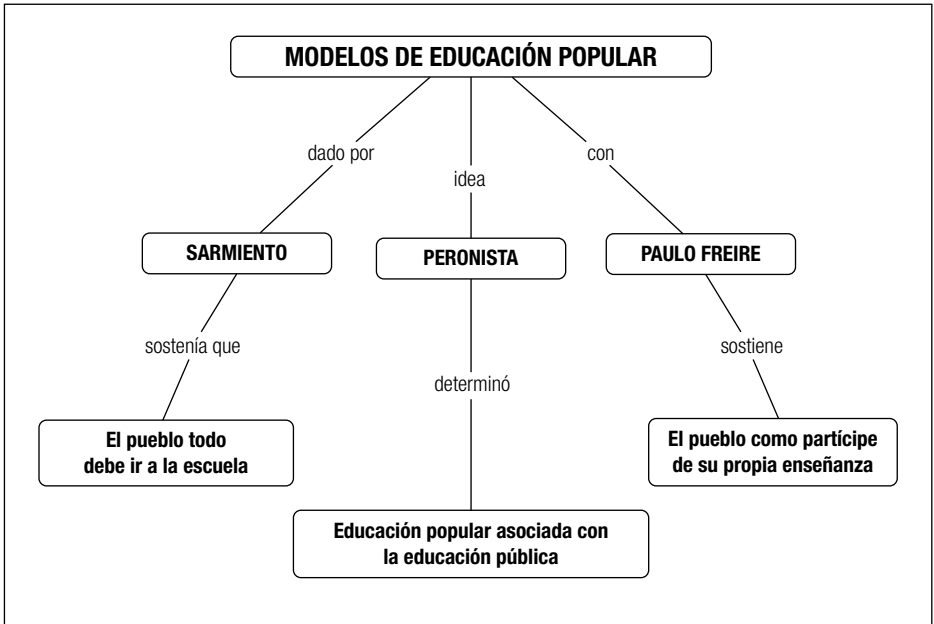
MODELOS DE EDUCACIÓN POPULAR

dado por

idea

con

SARMIENTO

PERONISTA

PAULO FREIRE

sostenía que

determinó

sostiene

El pueblo todo debe ir a la escuela

El pueblo como partícipe de su propia enseñanza

Educación popular asociada con la educación pública